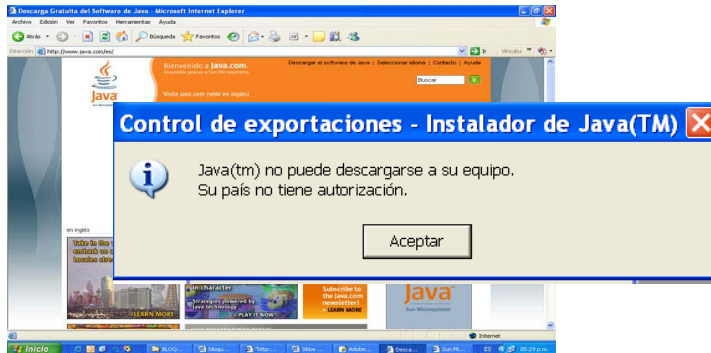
Descarga Gratuita del Software de Java - Microsoft Internet Explorer

Archivo Edición Ver Favoritos Herramientas Ayuda

Atrás Búsqueda Favoritos

Dirección http://www.java.com/es/ Ir Vínculos

Bienvenido a Java.com.

Descargar el software de Java | Seleccionar idioma | Contactar | Ayuda

Buscar

Visite java.com (sólo en inglés)

Java

Control de exportaciones - Instalador de Java(TM)

Java(tm) no puede descargarse a su equipo.
Su país no tiene autorización.

Aceptar

en inglés

in character

Strategies powered by Java technology

PLAY IT NOW

Subscribe to the java.com newsletter!

LEARN MORE

LEARN MORE

Java

Internet

Inicio

BLOQ...

bloqu...

"http:...

Sitios ...

Adobe...

Desca...

Sun Mi...

ES

05:29 p.m.